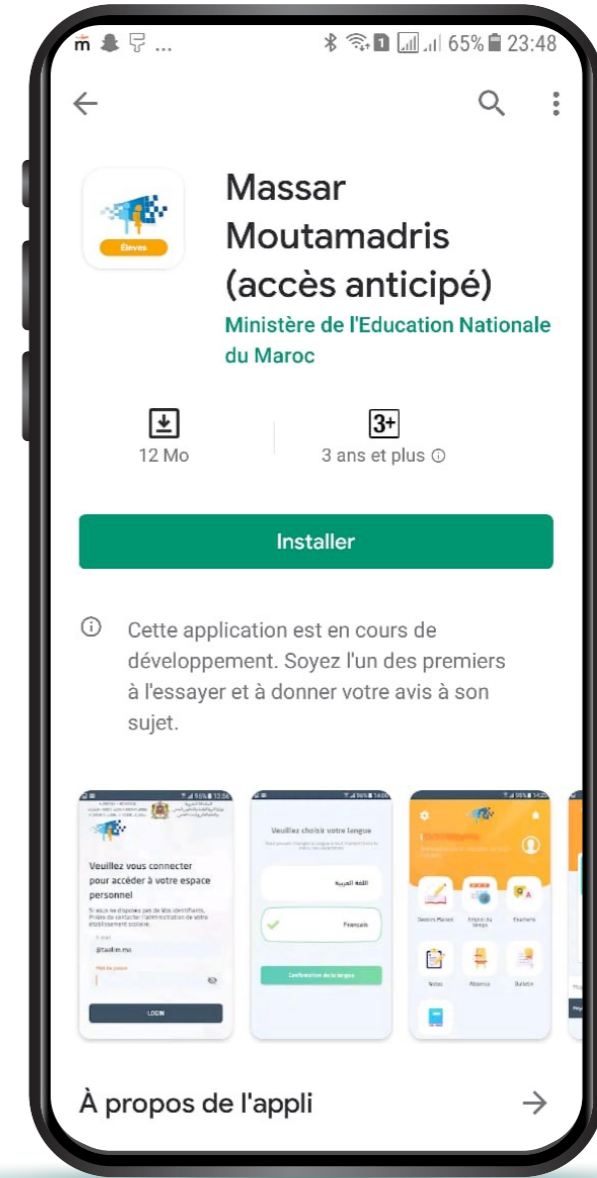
65% 23:48

Élèves

Massar Moutamadris (accès anticipé)

Ministère de l'Education Nationale du Maroc

12 Mo

3+

3 ans et plus ⓘ

Installer

Cette application est en cours de développement. Soyez l'un des premiers à l'essayer et à donner votre avis à son sujet.

Veuillez vous connecter pour accéder à votre espace personnel

@taalim.ma

LOGIN

Veuillez choisir votre langue

اللغة العربية

Français

Confirmation de la langue

Devoirs

Emploi du temps

Examens

Notes

Absence

Bulletin

À propos de l'appli

→